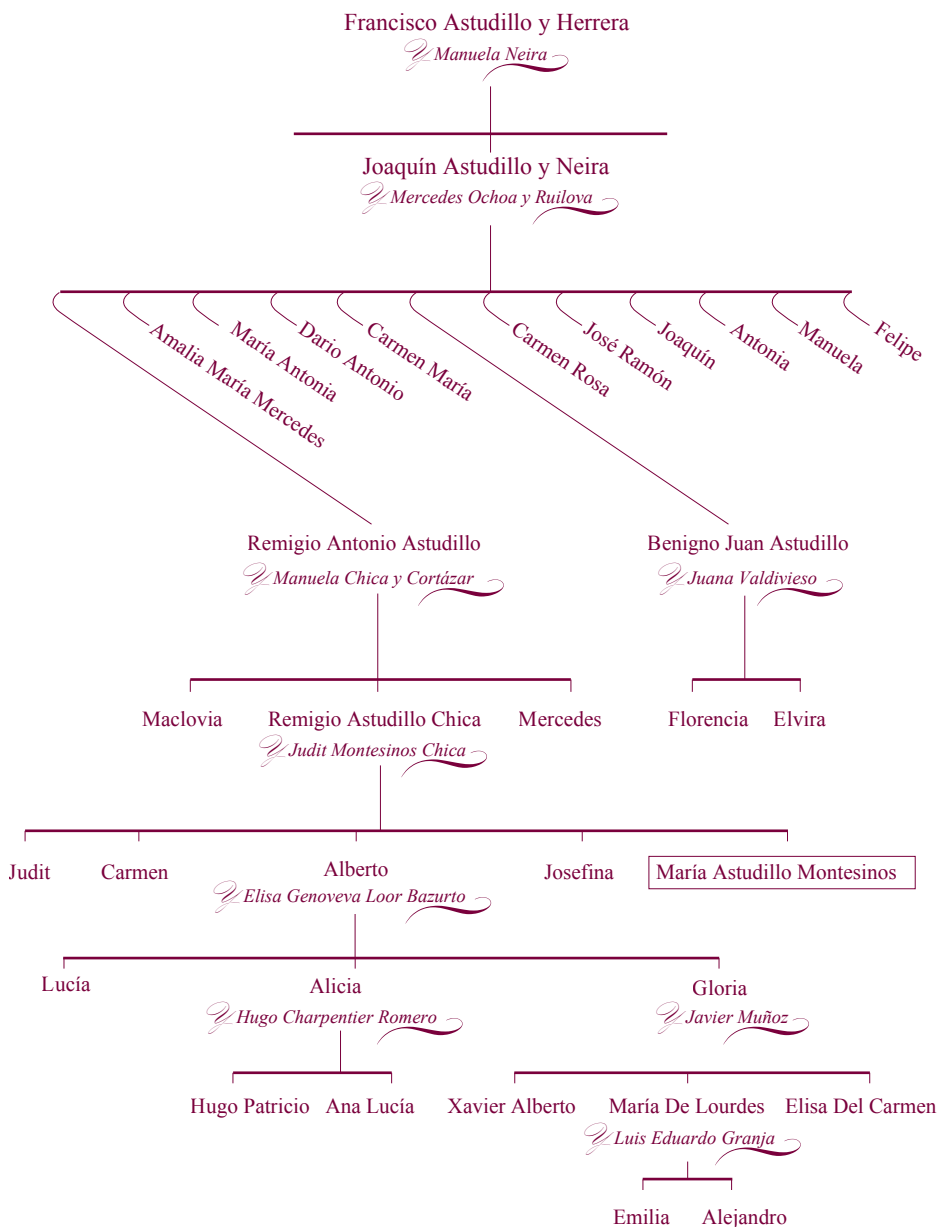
Francisco Astudillo y Herrera
y Manuela Neira

Joaquín Astudillo y Neira
y Mercedes Ochoa y Ruilova

Amalia María Mercedes
María Antonia
Dario Antonio
Carmen María
Carmen Rosa
José Ramón
Joaquín
Antonia
Manuela
Felipe

Remigio Antonio Astudillo
y Manuela Chica y Cortázar

Benigno Juan Astudillo
y Juana Valdivieso

Maclovia
Remigio Astudillo Chica
y Judit Montesinos Chica
Mercedes

Florencia
Elvira

Judit
Carmen
Alberto
y Elisa Genoveva Loor Bazurto
Josefina
María Astudillo Montesinos

Lucía
Alicia
y Hugo Charpentier Romero
Gloria
y Javier Muñoz

Hugo Patricio
Ana Lucía
Xavier Alberto
María De Lourdes
y Luis Eduardo Granja
Elisa Del Carmen

Emilia
Alejandro